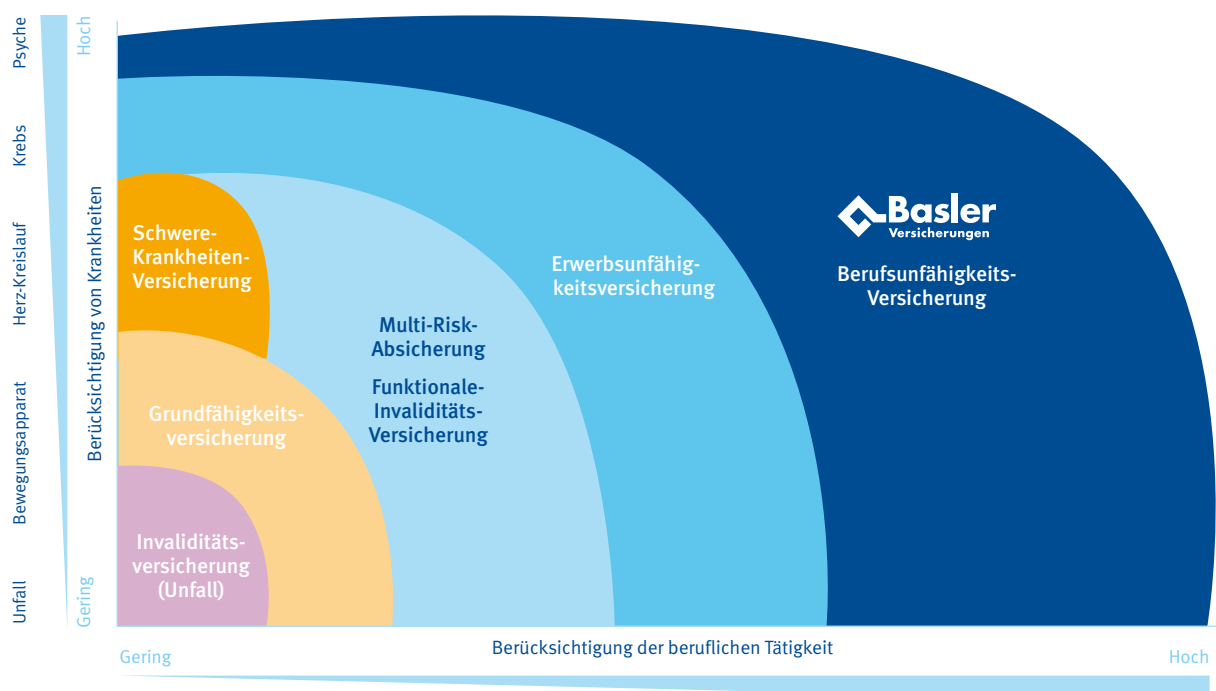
Psyche
Krebs
Herz-Kreislauf
Bewegungsapparat
Unfall

Hoch
Berücksichtigung von Krankheiten
Gering

Basler
Versicherungen

Berufsunfähigkeits-Versicherung

Erwerbsunfähigkeitsversicherung

Multi-Risk-Absicherung

Funktionale-Invaliditäts-Versicherung

Schwere-Krankheiten-Versicherung

Grundfähigkeitsversicherung

Invaliditätsversicherung (Unfall)

Berücksichtigung der beruflichen Tätigkeit
Gering
Hoch